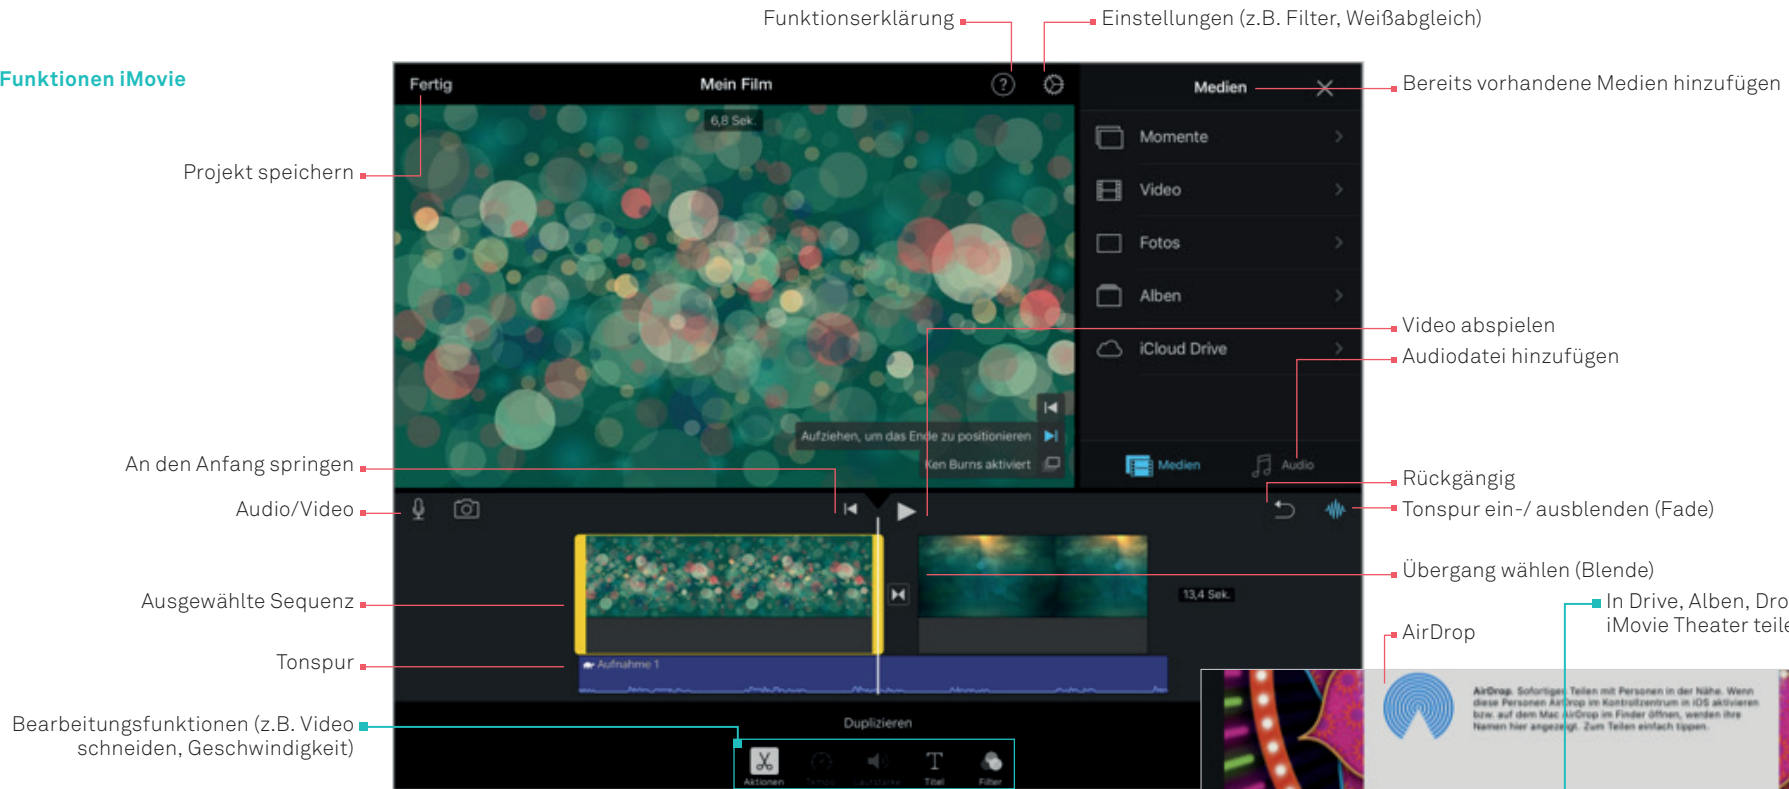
Funktionen iMovie

Funktionserklärung

Einstellungen (z.B. Filter, Weißabgleich)

Fertig

Mein Film

6,8 Sek.

Medien

Bereits vorhandene Medien hinzufügen

Momente

Video

Fotos

Alben

iCloud Drive

Projekt speichern

Video abspielen

Audiodatei hinzufügen

Aufziehen, um das Ende zu positionieren

Ken Burns aktiviert

Medien

Audio

An den Anfang springen

Rückgängig

Audio/Video

Tonspur ein-/ ausblenden (Fade)

Übergang wählen (Blende)

Ausgewählte Sequenz

13,4 Sek.

In Drive, Alben, Dro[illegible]
iMovie Theater teil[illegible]

AirDrop

Tonspur

Aufnahme 1

Bearbeitungsfunktionen (z.B. Video schneiden, Geschwindigkeit)

Duplizieren

Aktionen

Tempo

Lautstärke

Titel

Filter

AirDrop. Sofortiges Teilen mit Personen in der Nähe. Wenn diese Personen AirDrop im Kontrollzentrum in iOS aktivieren bzw. auf dem Mac AirDrop im Finder öffnen, werden ihre Namen hier angezeigt. Zum Teilen einfach tippen.